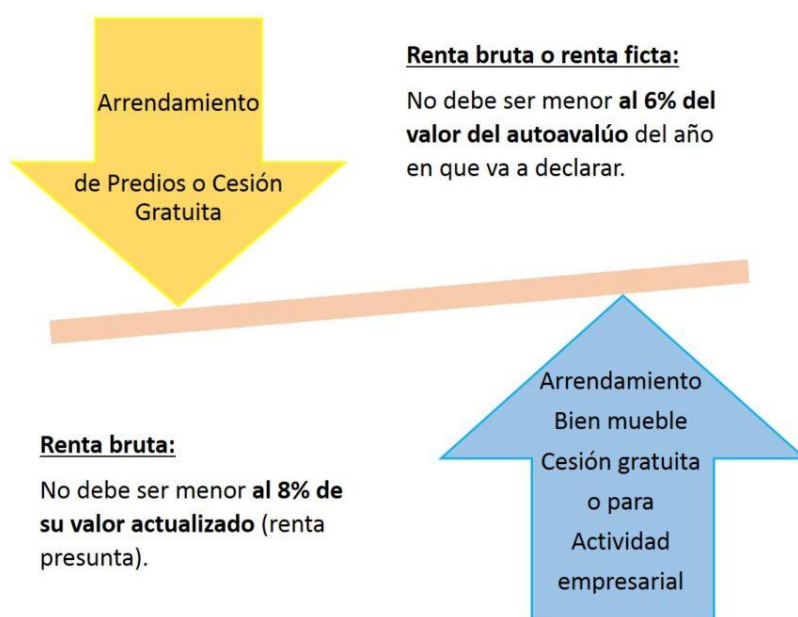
Arrendamiento

de Predios o Cesión Gratuita

Renta bruta o renta ficta:

No debe ser menor al 6% del valor del autoavalúo del año en que va a declarar.

Renta bruta:

No debe ser menor al 8% de su valor actualizado (renta presunta).

Arrendamiento
Bien mueble
Cesión gratuita
o para
Actividad
empresarial